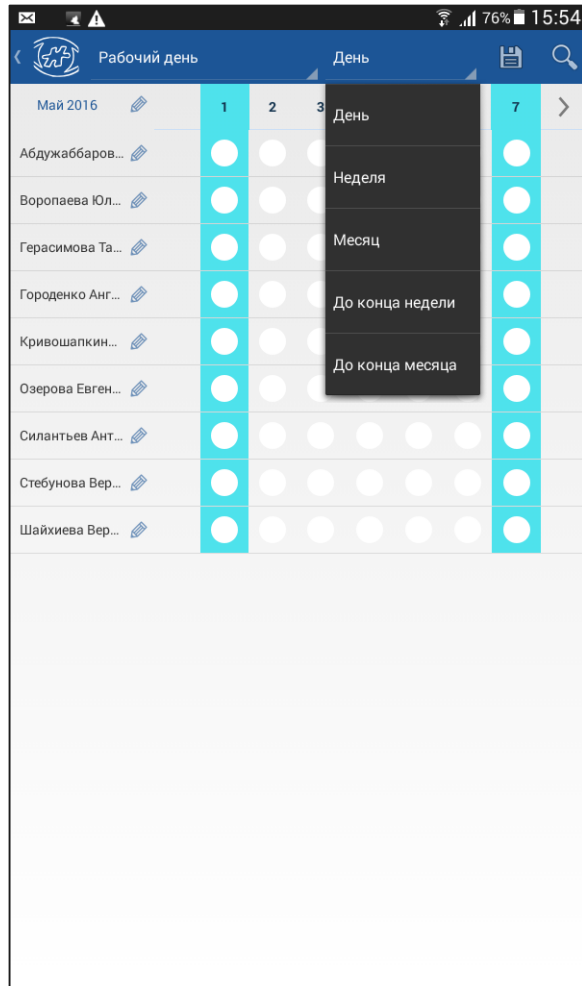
76% 15:54

Рабочий день

День

Май 2016

1 2 3 7

Абдужаббаров...
Воропаева Юл...
Герасимова Та...
Городенко Анг...
Кривошапкин...
Озерова Евген...
Силантьев Ант...
Стебунова Вер...
Шайхиева Вер...

День
Неделя
Месяц
До конца недели
До конца месяца